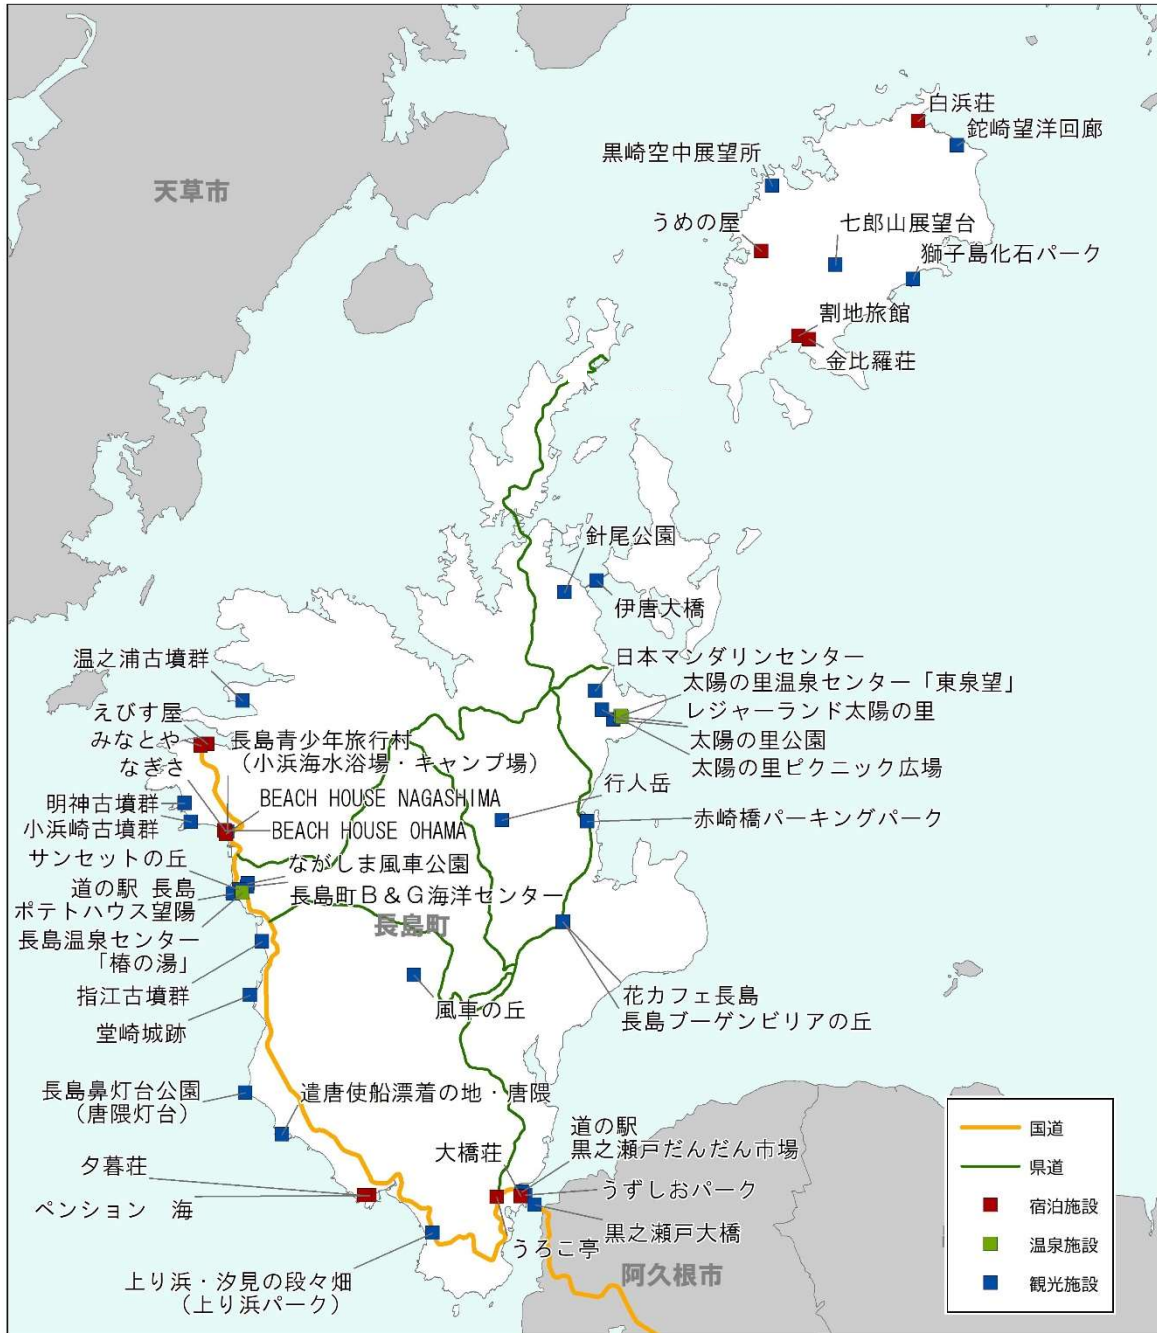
天草市

白浜荘
鉈崎望洋回廊
黒崎空中展望所
うめの屋
七郎山展望台
獅子島化石パーク
割地旅館
金比羅荘

針尾公園
伊唐大橋
温之浦古墳群
日本マンダリンセンター
太陽の里温泉センター「東泉望」
えびす屋
レジャーランド太陽の里
みなとや
長島青少年旅行村
（小浜海水浴場・キャンプ場）
太陽の里公園
なぎさ
太陽の里ピクニック広場
行人岳
明神古墳群
BEACH HOUSE NAGASHIMA
小浜崎古墳群
BEACH HOUSE OHAMA
赤崎橋パーキングパーク
サンセットの丘
ながしま風車公園
道の駅 長島
長島町Ｂ＆Ｇ海洋センター
ポテトハウス望陽
長島町
長島温泉センター
「椿の湯」
指江古墳群
花カフェ長島
長島ブーゲンビリアの丘
風車の丘
堂崎城跡

長島鼻灯台公園
（唐隈灯台）
遣唐使船漂着の地・唐隈
道の駅
黒之瀬戸だんだん市場
大橋荘
夕暮荘
うずしおパーク
ペンション 海
黒之瀬戸大橋
うろこ亭
阿久根市
上り浜・汐見の段々畑
（上り浜パーク）

国道
県道
宿泊施設
温泉施設
観光施設